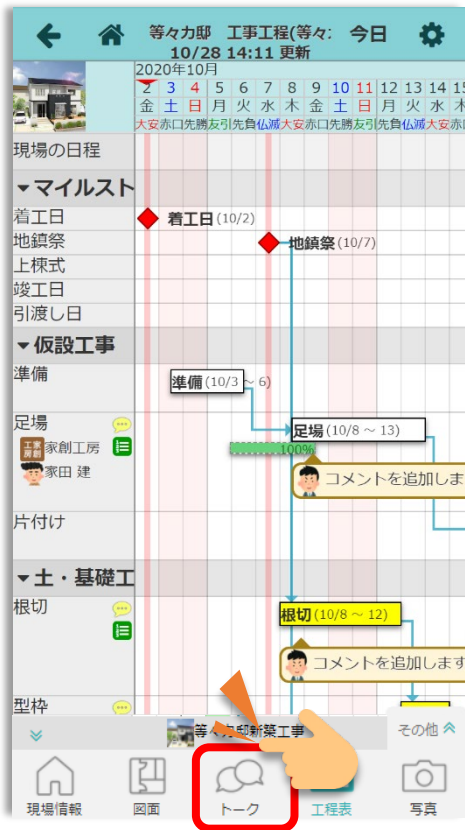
等々力邸　工事工程(等々:
10/28 14:11 更新
今日

2020年10月

| 2 | 3 | 4 | 5 | 6 | 7 | 8 | 9 | 10 | 11 | 12 | 13 | 14 | 15 |
|---|---|---|---|---|---|---|---|---|---|---|---|---|---|
| 金 | 土 | 日 | 月 | 火 | 水 | 木 | 金 | 土 | 日 | 月 | 火 | 水 | 木 |
| 大安 | 赤口 | 先勝 | 友引 | 先負 | 仏滅 | 大安 | 赤口 | 先勝 | 友引 | 先負 | 仏滅 | 大安 | 赤 |

現場の日程
▼マイルスト
着工日　着工日 (10/2)
地鎮祭　地鎮祭 (10/7)
上棟式
竣工日
引渡し日
▼仮設工事
準備　準備 (10/3 ～ 6)
足場　足場 (10/8 ～ 13)
工家創房 家創工房
家田 建
100%
コメントを追加しま
片付け
▼土・基礎工
根切　根切 (10/8 ～ 12)
コメントを追加します
型枠
等々力邸新築工事
その他
現場情報　図面　トーク　工程表　写真